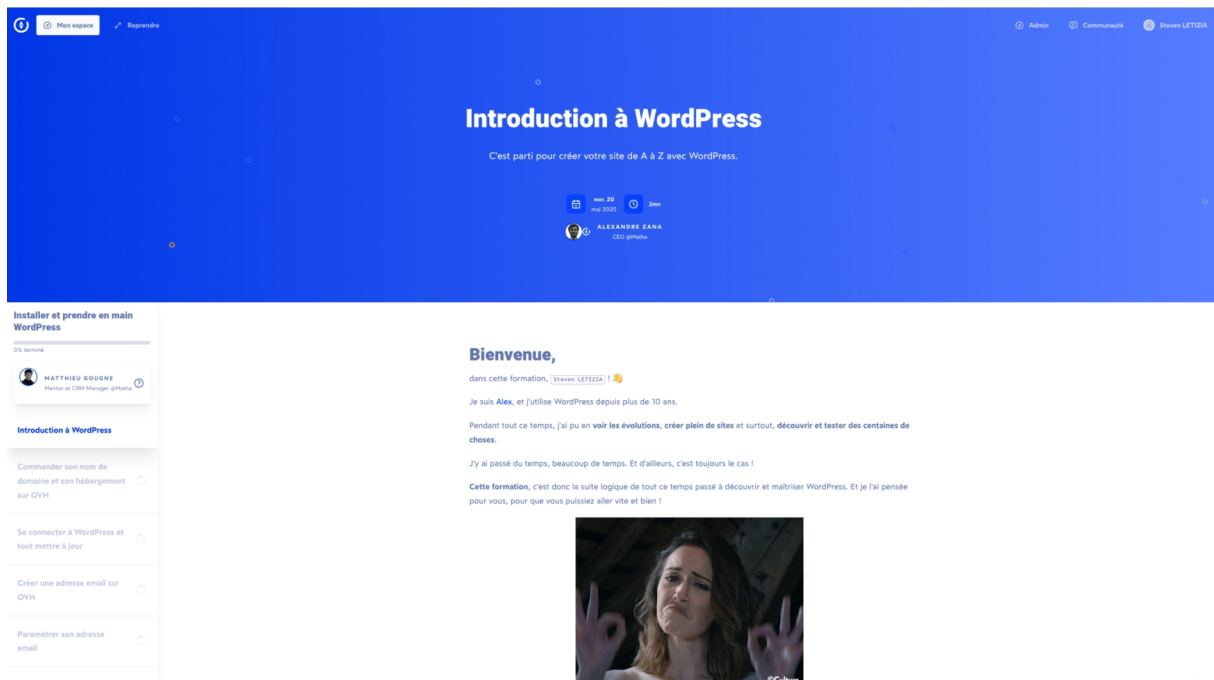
Mon espace
Reprendre
Admin
Communauté
Steven LETIZIA

Introduction à WordPress

C'est parti pour créer votre site de A à Z avec WordPress.

mer. 20 mai 2020
2mn

ALEXANDRE ZANA
CEO @Matha

Installer et prendre en main WordPress
0% terminé

MATTHIEU GOUGNE
Mentor et CRM Manager @Matha

Introduction à WordPress

Commander son nom de domaine et son hébergement sur OVH

Se connecter à WordPress et tout mettre à jour

Créer une adresse email sur OVH

Paramétrer son adresse email

Bienvenue,

dans cette formation, Steven LETIZIA ! 👋

Je suis Alex, et j'utilise WordPress depuis plus de 10 ans.

Pendant tout ce temps, j'ai pu en voir les évolutions, créer plein de sites et surtout, découvrir et tester des centaines de choses.

J'y ai passé du temps, beaucoup de temps. Et d'ailleurs, c'est toujours le cas !

Cette formation, c'est donc la suite logique de tout ce temps passé à découvrir et maîtriser WordPress. Et je l'ai pensée pour vous, pour que vous puissiez aller vite et bien !

©Culture